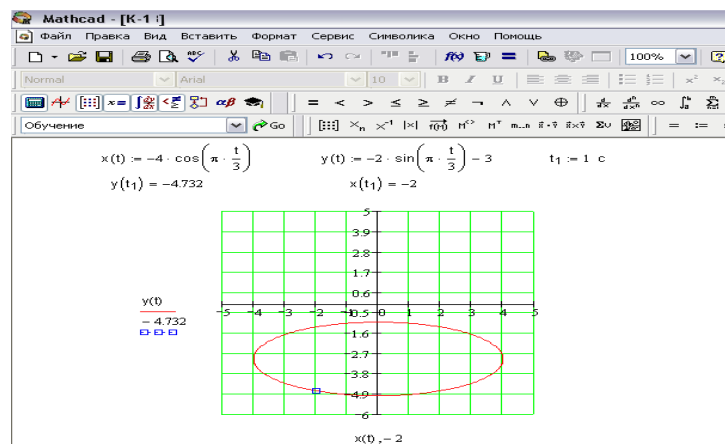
Mathcad - [K-1 !]

Файл Правка Вид Вставить Формат Сервис Символика Окно Помощь

100%

Normal Arial 10 B I U

Обучение Go

$x(t) := -4 \cdot \cos\left(\pi \cdot \frac{t}{3}\right)$ $y(t) := -2 \cdot \sin\left(\pi \cdot \frac{t}{3}\right) - 3$ $t_1 := 1$ c

$y(t_1) = -4.732$ $x(t_1) = -2$

5
3.9
2.8
1.7
0.6
-5 -4 -3 -2 -1 -0.5 0 1 2 3 4 5
-1.6
-2.7
-3.8
-4.9
-6

y(t)
– 4.732

x(t), – 2